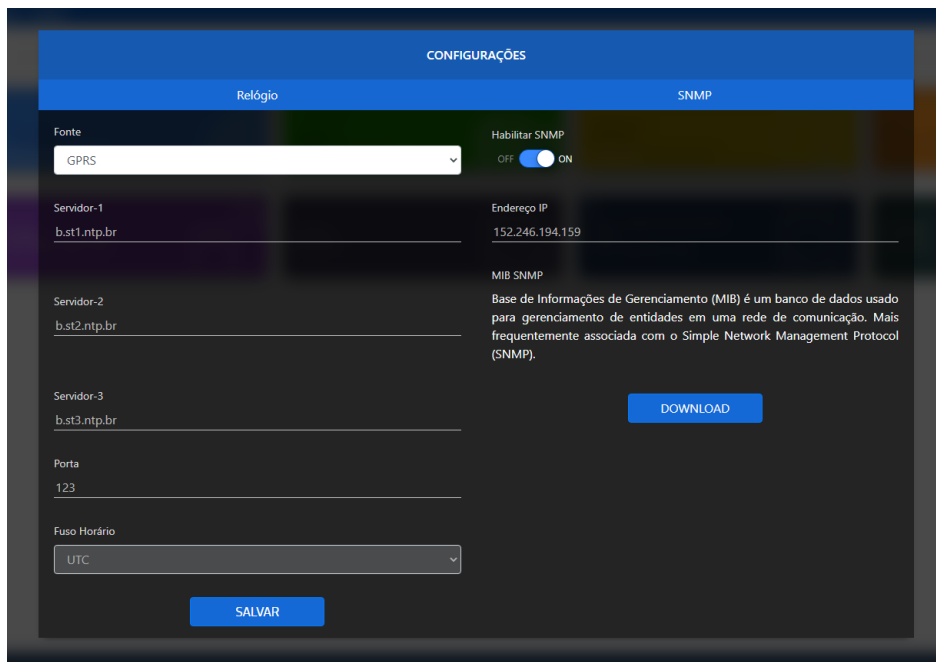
CONFIGURAÇÕES

Relógio

SNMP

Fonte

GPRS

Servidor-1

b.st1.ntp.br

Servidor-2

b.st2.ntp.br

Servidor-3

b.st3.ntp.br

Porta

123

Fuso Horário

UTC

SALVAR

Habilitar SNMP

OFF ON

Endereço IP

152.246.194.159

MIB SNMP

Base de Informações de Gerenciamento (MIB) é um banco de dados usado para gerenciamento de entidades em uma rede de comunicação. Mais frequentemente associada com o Simple Network Management Protocol (SNMP).

DOWNLOAD